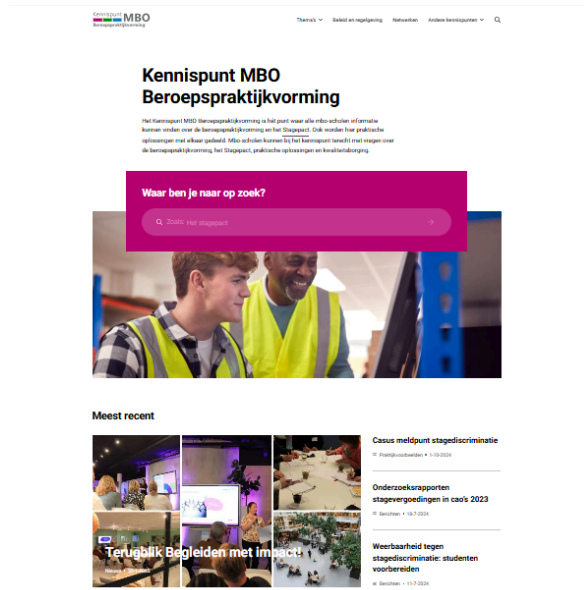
Kennispunt MBO Beroepspraktijkvorming

Thema's Beleid en regelgeving Netwerken Andere kennispunten

Kennispunt MBO Beroepspraktijkvorming

Het Kennispunt MBO Beroepspraktijkvorming is hét punt waar alle mbo-scholen informatie kunnen vinden over de beroepspraktijkvorming en het Stagepact. Ook worden hier praktische oplossingen met elkaar gedeeld. Mbo-scholen kunnen bij het kennispunt terecht met vragen over de beroepspraktijkvorming, het Stagepact, praktische oplossingen en kwaliteitsborging.

Waar ben je naar op zoek?

Zoek: Het stagepact

Meest recent

Terugblik Begleiden met impact!

Nieuws • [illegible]

Casus meldpunt stagediscriminatie

Praktijkvoorbeelden • 1-10-2024

Onderzoeksrapporten stagevergoedingen in cao's 2023

Berichten • 19-7-2024

Weerbaarheid tegen stagediscriminatie: studenten voorbereiden

Berichten • 11-7-2024